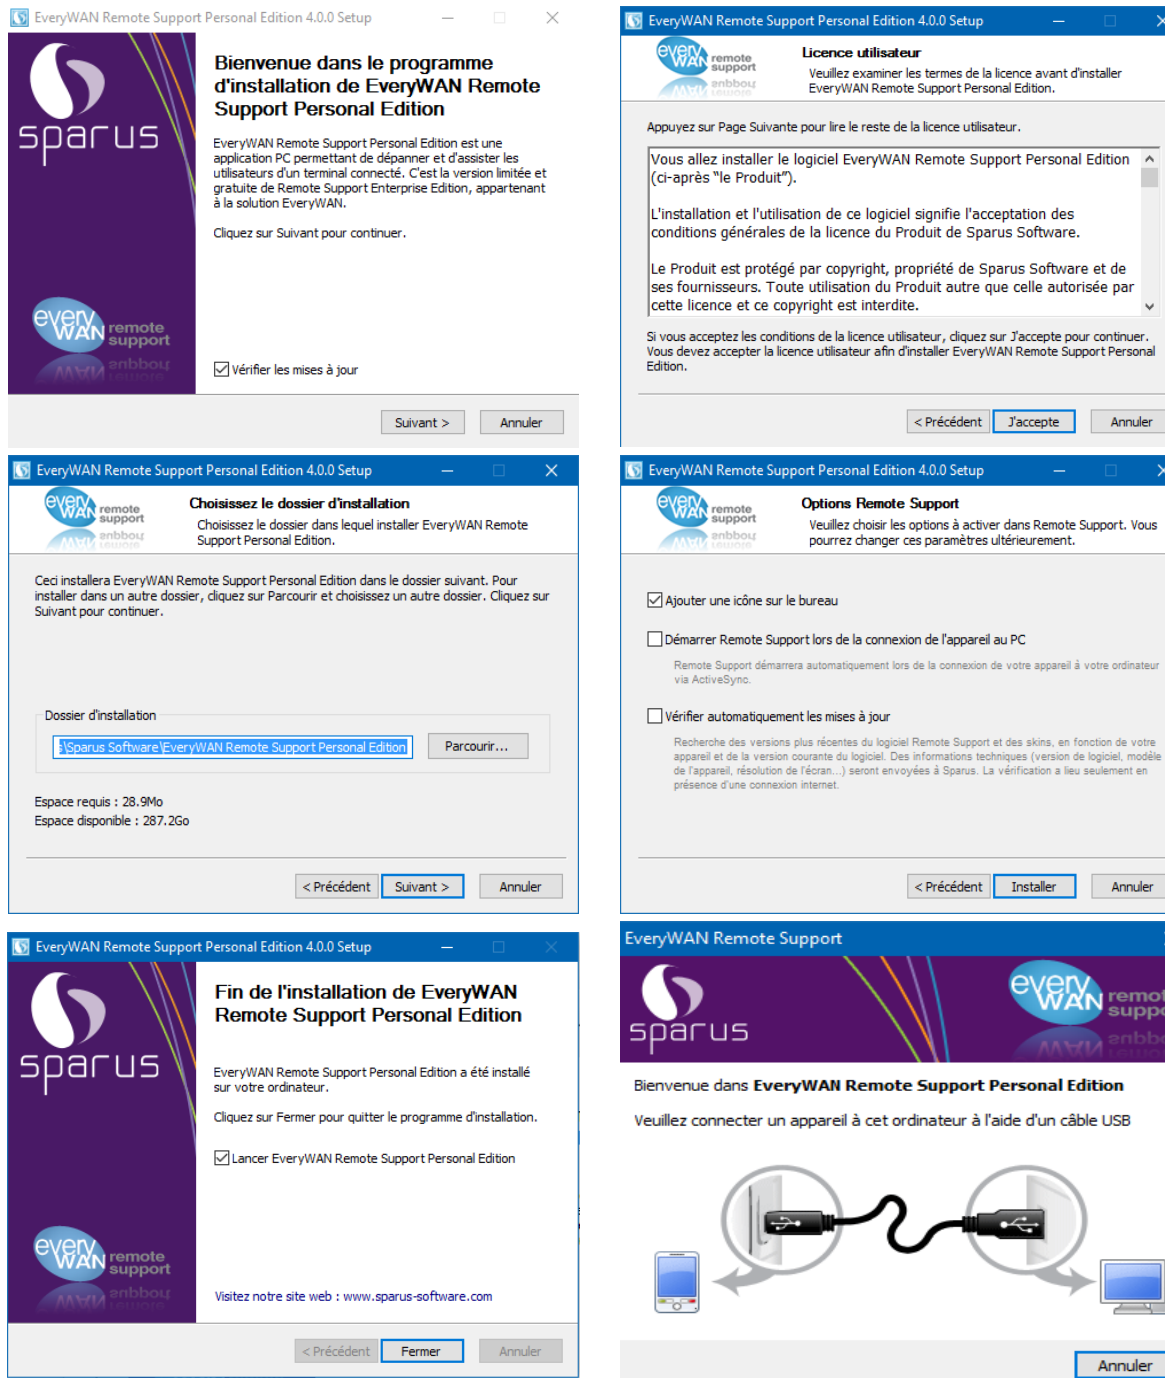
EveryWAN Remote Support Personal Edition 4.0.0 Setup

sparus

Bienvenue dans le programme d'installation de EveryWAN Remote Support Personal Edition

EveryWAN Remote Support Personal Edition est une application PC permettant de dépanner et d'assister les utilisateurs d'un terminal connecté. C'est la version limitée et gratuite de Remote Support Enterprise Edition, appartenant à la solution EveryWAN.

Cliquez sur Suivant pour continuer.

every WAN remote support

Vérifier les mises à jour

Suivant >
Annuler

EveryWAN Remote Support Personal Edition 4.0.0 Setup

every WAN remote support

Licence utilisateur

Veuillez examiner les termes de la licence avant d'installer EveryWAN Remote Support Personal Edition.

Appuyez sur Page Suivante pour lire le reste de la licence utilisateur.

Vous allez installer le logiciel EveryWAN Remote Support Personal Edition (ci-après "le Produit").

L'installation et l'utilisation de ce logiciel signifie l'acceptation des conditions générales de la licence du Produit de Sparus Software.

Le Produit est protégé par copyright, propriété de Sparus Software et de ses fournisseurs. Toute utilisation du Produit autre que celle autorisée par cette licence et ce copyright est interdite.

Si vous acceptez les conditions de la licence utilisateur, cliquez sur J'accepte pour continuer. Vous devez accepter la licence utilisateur afin d'installer EveryWAN Remote Support Personal Edition.

< Précédent
J'accepte
Annuler

EveryWAN Remote Support Personal Edition 4.0.0 Setup

every WAN remote support

Choisissez le dossier d'installation

Choisissez le dossier dans lequel installer EveryWAN Remote Support Personal Edition.

Ceci installera EveryWAN Remote Support Personal Edition dans le dossier suivant. Pour installer dans un autre dossier, cliquez sur Parcourir et choisissez un autre dossier. Cliquez sur Suivant pour continuer.

Dossier d'installation

s\Sparus Software\EveryWAN Remote Support Personal Edition
Parcourir...

Espace requis : 28.9Mo
Espace disponible : 287.2Go

< Précédent
Suivant >
Annuler

EveryWAN Remote Support Personal Edition 4.0.0 Setup

every WAN remote support

Options Remote Support

Veuillez choisir les options à activer dans Remote Support. Vous pourrez changer ces paramètres ultérieurement.

Ajouter une icône sur le bureau

Démarrer Remote Support lors de la connexion de l'appareil au PC

Remote Support démarrera automatiquement lors de la connexion de votre appareil à votre ordinateur via ActiveSync.

Vérifier automatiquement les mises à jour

Recherche des versions plus récentes du logiciel Remote Support et des skins, en fonction de votre appareil et de la version courante du logiciel. Des informations techniques (version de logiciel, modèle de l'appareil, résolution de l'écran...) seront envoyées à Sparus. La vérification a lieu seulement en présence d'une connexion internet.

< Précédent
Installer
Annuler

EveryWAN Remote Support Personal Edition 4.0.0 Setup

sparus

Fin de l'installation de EveryWAN Remote Support Personal Edition

EveryWAN Remote Support Personal Edition a été installé sur votre ordinateur.

Cliquez sur Fermer pour quitter le programme d'installation.

Lancer EveryWAN Remote Support Personal Edition

every WAN remote support

Visitez notre site web : www.sparus-software.com

< Précédent
Fermer
Annuler

EveryWAN Remote Support

sparus

every WAN remo supp

Bienvenue dans EveryWAN Remote Support Personal Edition

Veuillez connecter un appareil à cet ordinateur à l'aide d'un câble USB

Annuler